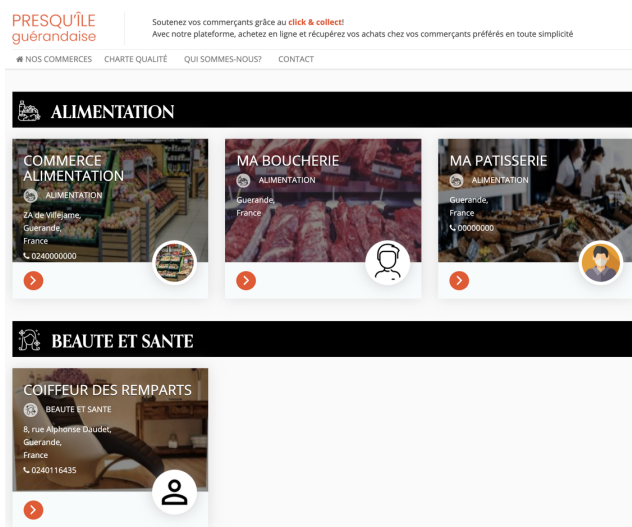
PRESQU'ÎLE guérandaise

Soutenez vos commerçants grâce au click & collect!
Avec notre plateforme, achetez en ligne et récupérez vos achats chez vos commerçants préférés en toute simplicité

NOS COMMERCES CHARTE QUALITÉ QUI SOMMES-NOUS? CONTACT

ALIMENTATION

COMMERCE ALIMENTATION
ALIMENTATION
ZA de Villejame, Guerande, France
0240000000

MA BOUCHERIE
ALIMENTATION
Guerande, France

MA PATISSERIE
ALIMENTATION
Guerande, France
00000000

BEAUTE ET SANTE

COIFFEUR DES REMPARTS
BEAUTE ET SANTE
8, rue Alphonse Daudet, Guerande, France
0240116435